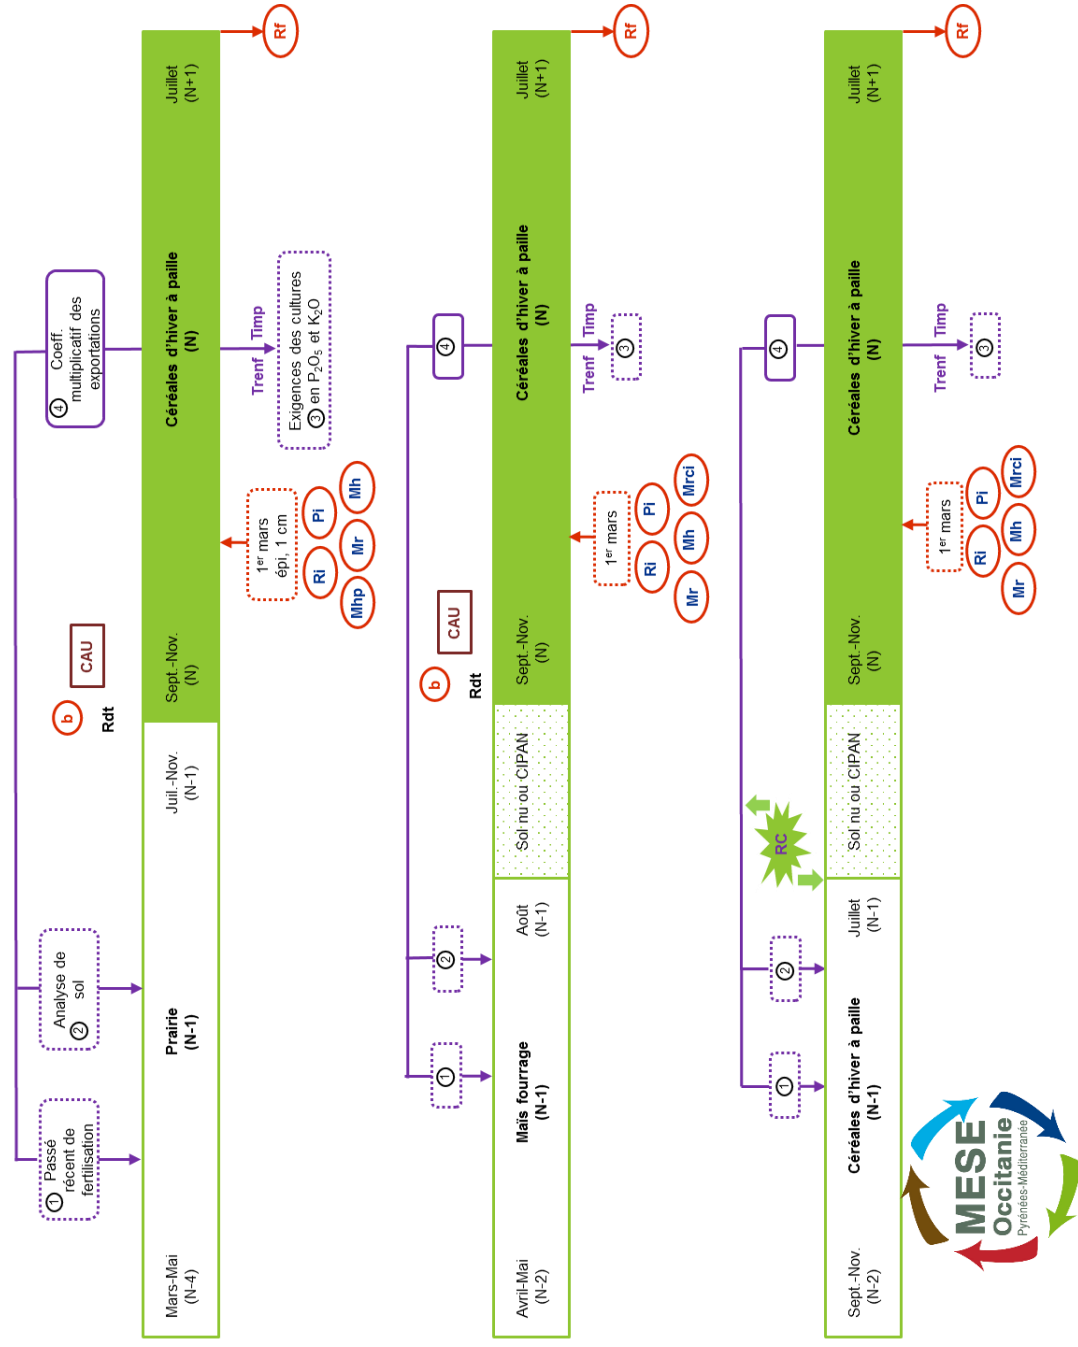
Mars-Mai (N-4)

Prairie (N-1)

Juil.-Nov. (N-1)

Sept.-Nov. (N)

Céréales d'hiver à paille (N)

Juillet (N+1)

Rf

① Passé récent de fertilisation

Analyse de sol ②

b Rdt

CAU

1$^{er}$ mars épi, 1 cm

Ri Pi Mh Mr Mhp

Trenf Timp

Exigences des cultures ③ en $P_2O_5$ et $K_2O$

④ Coeff. multiplicatif des exportations

Avril-Mai (N-2)

Maïs fourrage (N-1)

Août (N-1)

Sol nu ou CIPAN

Sept.-Nov. (N)

Céréales d'hiver à paille (N)

Juillet (N+1)

Rf

① ② ③ ④

b Rdt

CAU

1$^{er}$ mars

Ri Pi Mr Mh Mrci

Trenf Timp

Sept.-Nov. (N-2)

Céréales d'hiver à paille (N-1)

Juillet (N-1)

Sol nu ou CIPAN

RC

Sept.-Nov. (N)

Céréales d'hiver à paille (N)

Juillet (N+1)

Rf

① ② ③ ④

1$^{er}$ mars

Ri Pi Mr Mh Mrci

Trenf Timp

MESE Occitanie Pyrénées-Méditerranée